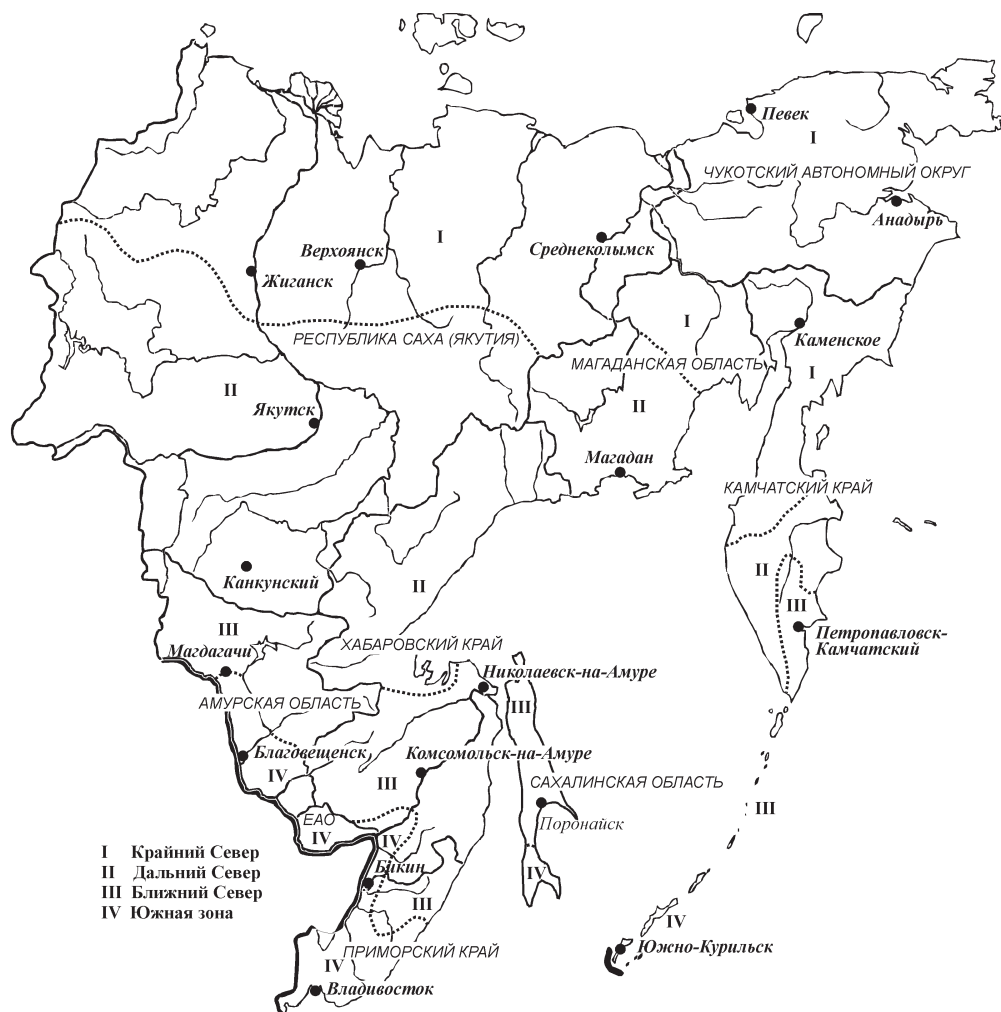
Певек
I
ЧУКОТСКИЙ АВТОНОМНЫЙ ОКРУГ
Анадырь
I
Верхоянск
Среднеколымск
Жиганск
I
Каменское
РЕСПУБЛИКА САХА (ЯКУТИЯ)
МАГАДАНСКАЯ ОБЛАСТЬ
I
II
II
Якутск
Магадан
КАМЧАТСКИЙ КРАЙ
II
Канкунский
II
III
Петропавловск-Камчатский
III
ХАБАРОВСКИЙ КРАЙ
Магдагачи
Николаевск-на-Амуре
АМУРСКАЯ ОБЛАСТЬ
III
Благовещенск
Комсомольск-на-Амуре
IV
III
САХАЛИНСКАЯ ОБЛАСТЬ
III
ЕАО
Поронайск
IV
IV
I Крайний Север
II Дальний Север
III Ближний Север
IV Южная зона
Бикин
IV
III
IV
ПРИМОРСКИЙ КРАЙ
Южно-Курильск
IV
Владивосток